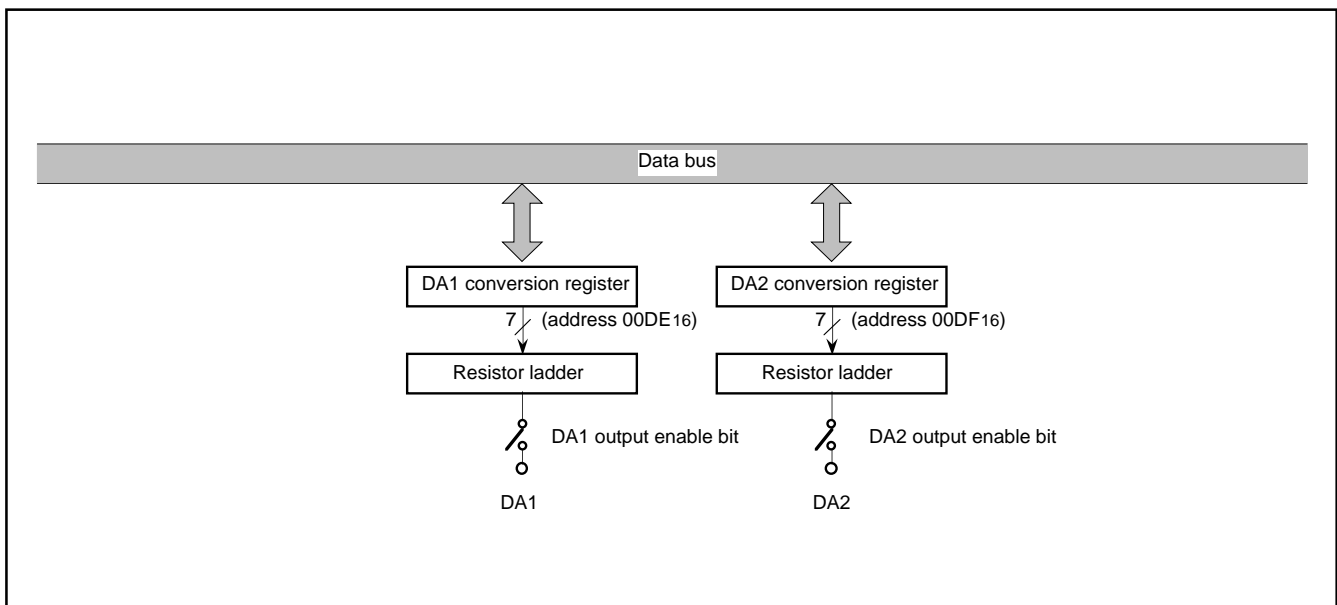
Data bus

DA1 conversion register

7

(address $00DE_{16}$)

Resistor ladder

DA1 output enable bit

DA1

DA2 conversion register

7

(address $00DF_{16}$)

Resistor ladder

DA2 output enable bit

DA2